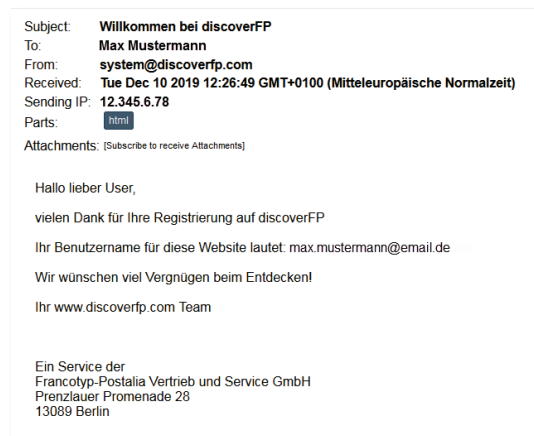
Subject: Willkommen bei discoverFP
To: Max Mustermann
From: system@discoverfp.com
Received: Tue Dec 10 2019 12:26:49 GMT+0100 (Mitteleuropäische Normalzeit)
Sending IP: 12.345.6.78
Parts: html
Attachments: [Subscribe to receive Attachments]

Hallo lieber User,

vielen Dank für Ihre Registrierung auf discoverFP

Ihr Benutzername für diese Website lautet: max.mustermann@email.de

Wir wünschen viel Vergnügen beim Entdecken!

Ihr www.discoverfp.com Team

Ein Service der
Francotyp-Postalia Vertrieb und Service GmbH
Prenzlauer Promenade 28
13089 Berlin